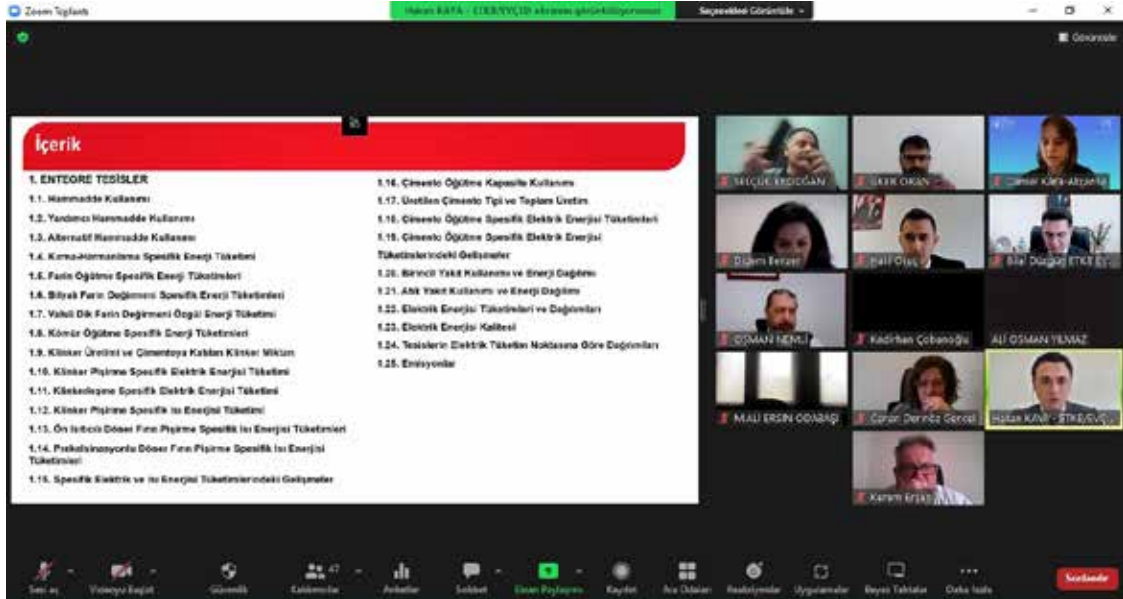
Zoom Toplantı

Hakan KAYA - ETKB/EVÇED ekranını görüntülüyorsunuz

Seçenekleri Görüntüle

Görünüm

İçerik

1. ENTEGRE TESİSLER

1.1. Hammadde Kullanımı

1.2. Yardımcı Hammadde Kullanımı

1.3. Alternatif Hammadde Kullanımı

1.4. Kırma-Harmanlama Spesifik Enerji Tüketimi

1.5. Farin Öğütme Spesifik Enerji Tüketimleri

1.6. Bilyalı Farin Değirmeni Spesifik Enerji Tüketimleri

1.7. Valsli Dik Farin Değirmeni Özgül Enerji Tüketimi

1.8. Kömür Öğütme Spesifik Enerji Tüketimleri

1.9. Klinker Üretimi ve Çimentoya Katılan Klinker Miktarı

1.10. Klinker Pişirme Spesifik Elektrik Enerjisi Tüketimi

1.11. Klinkerleşme Spesifik Elektrik Enerjisi Tüketimi

1.12. Klinker Pişirme Spesifik Isı Enerjisi Tüketimi

1.13. Ön Isıtıcılı Döner Fırın Pişirme Spesifik Isı Enerjisi Tüketimleri

1.14. Prekalsinasyonlu Döner Fırın Pişirme Spesifik Isı Enerjisi Tüketimleri

1.15. Spesifik Elektrik ve Isı Enerjisi Tüketimlerindeki Gelişmeler

1.16. Çimento Öğütme Kapasite Kullanımı

1.17. Üretilen Çimento Tipi ve Toplam Üretim

1.18. Çimento Öğütme Spesifik Elektrik Enerjisi Tüketimleri

1.19. Çimento Öğütme Spesifik Elektrik Enerjisi Tüketimlerindeki Gelişmeler

1.20. Birincil Yakıt Kullanımı ve Enerji Dağılımı

1.21. Atık Yakıt Kullanımı ve Enerji Dağılımı

1.22. Elektrik Enerjisi Tüketimleri ve Dağılımları

1.23. Elektrik Enerjisi Kalitesi

1.24. Tesislerin Elektrik Tüketim Noktasına Göre Dağılımları

1.25. Emisyonlar

SELÇUK ERDOĞAN

SAMİ ORAN

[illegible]

Dilşeni Berzan

Halil Oruç

Bilal Düzgün ETKB

OSMAN NEMLİ

Kadirhan Çobanoğlu

ALİ OSMAN YILMAZ

MALİ ERSİN ODABAŞI

Canan Deniz Gencel

Hakan KAYA - ETKB/EVÇ...

Kerem Erşan

Sesi aç

Videoyu Başlat

Güvenlik

Katılımcılar 47

Anketler

Sohbet

Ekran Paylaşımı

Kaydet

Ara Odaları

Reaksiyonlar

Uygulamalar

Beyaz Tahtalar

Daha fazla

Sonlandır